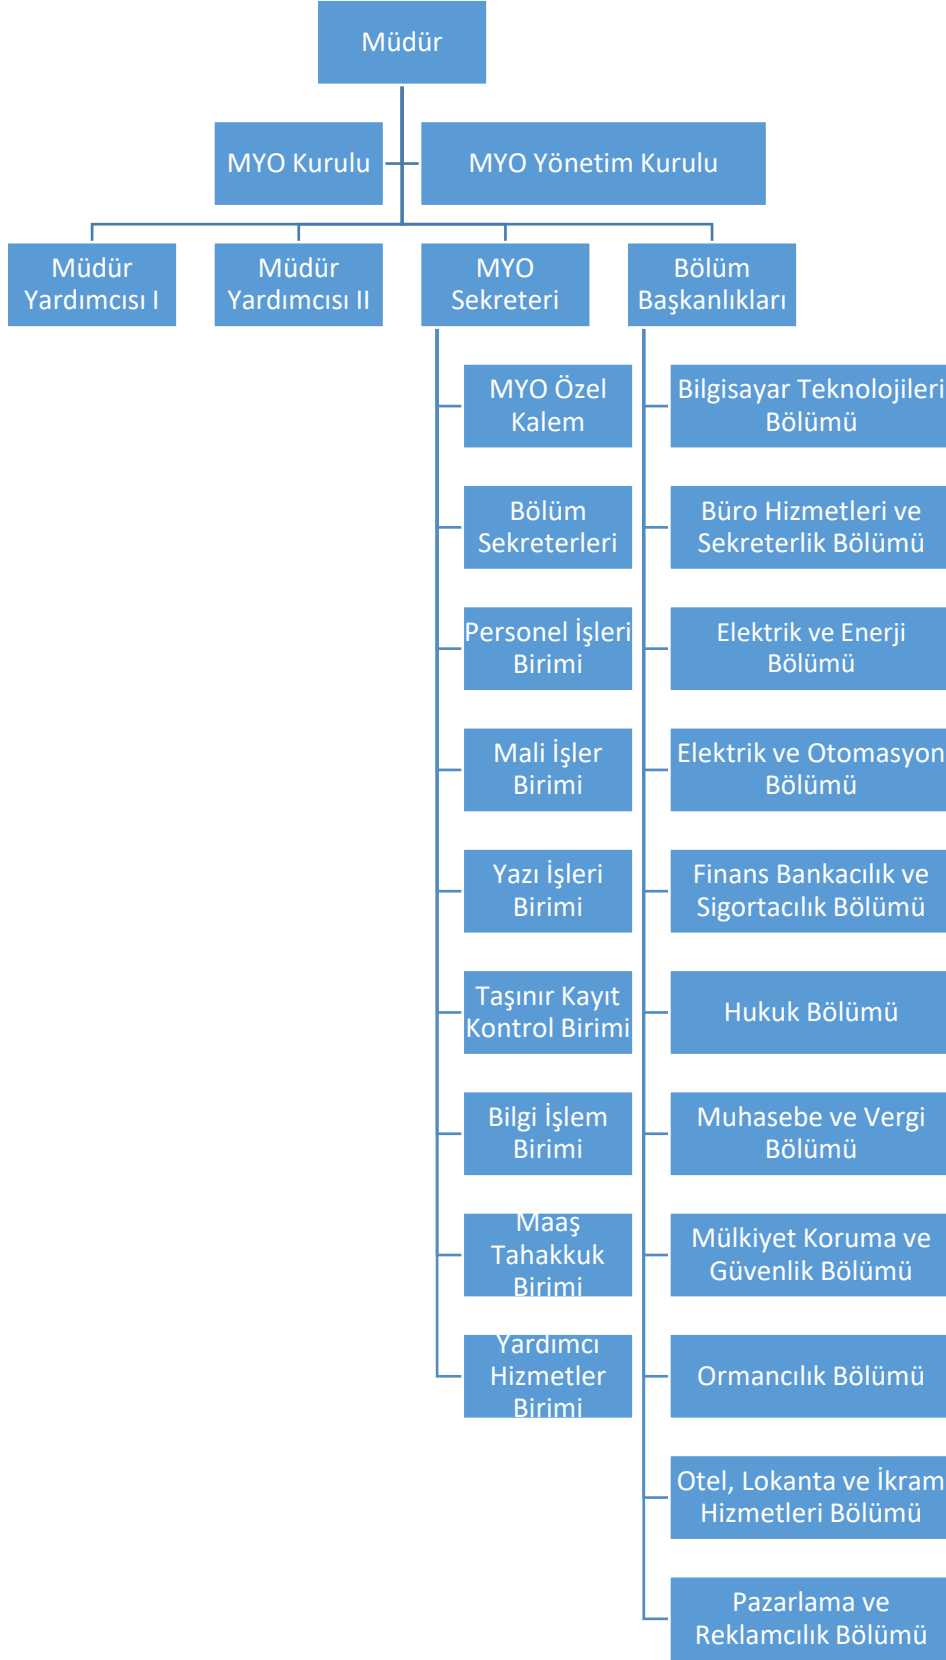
Müdür

MYO Kurulu

MYO Yönetim Kurulu

Müdür Yardımcısı I

Müdür Yardımcısı II

MYO Sekreteri

Bölüm Başkanlıkları

MYO Özel Kalem

Bölüm Sekreterleri

Personel İşleri Birimi

Mali İşler Birimi

Yazı İşleri Birimi

Taşınır Kayıt Kontrol Birimi

Bilgi İşlem Birimi

Maaş Tahakkuk Birimi

Yardımcı Hizmetler Birimi

Bilgisayar Teknolojileri Bölümü

Büro Hizmetleri ve Sekreterlik Bölümü

Elektrik ve Enerji Bölümü

Elektrik ve Otomasyon Bölümü

Finans Bankacılık ve Sigortacılık Bölümü

Hukuk Bölümü

Muhasebe ve Vergi Bölümü

Mülkiyet Koruma ve Güvenlik Bölümü

Ormancılık Bölümü

Otel, Lokanta ve İkram Hizmetleri Bölümü

Pazarlama ve Reklamcılık Bölümü